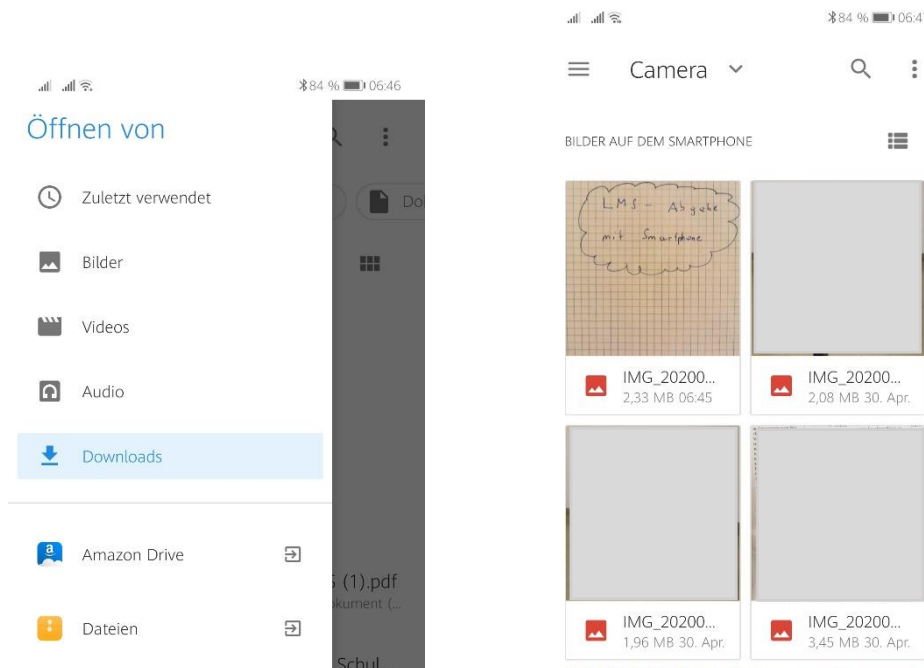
84 % 06:46

Öffnen von

Zuletzt verwendet

Bilder

Videos

Audio

Downloads

Amazon Drive

Dateien

Do

(1).pdf
kument (...

Schul

84 % 06:4

Camera

BILDER AUF DEM SMARTPHONE

LMS - Abgabe mit Smartphone

IMG_20200...
2,33 MB 06:45

IMG_20200...
2,08 MB 30. Apr.

IMG_20200...
1,96 MB 30. Apr.

IMG_20200...
3,45 MB 30. Apr.